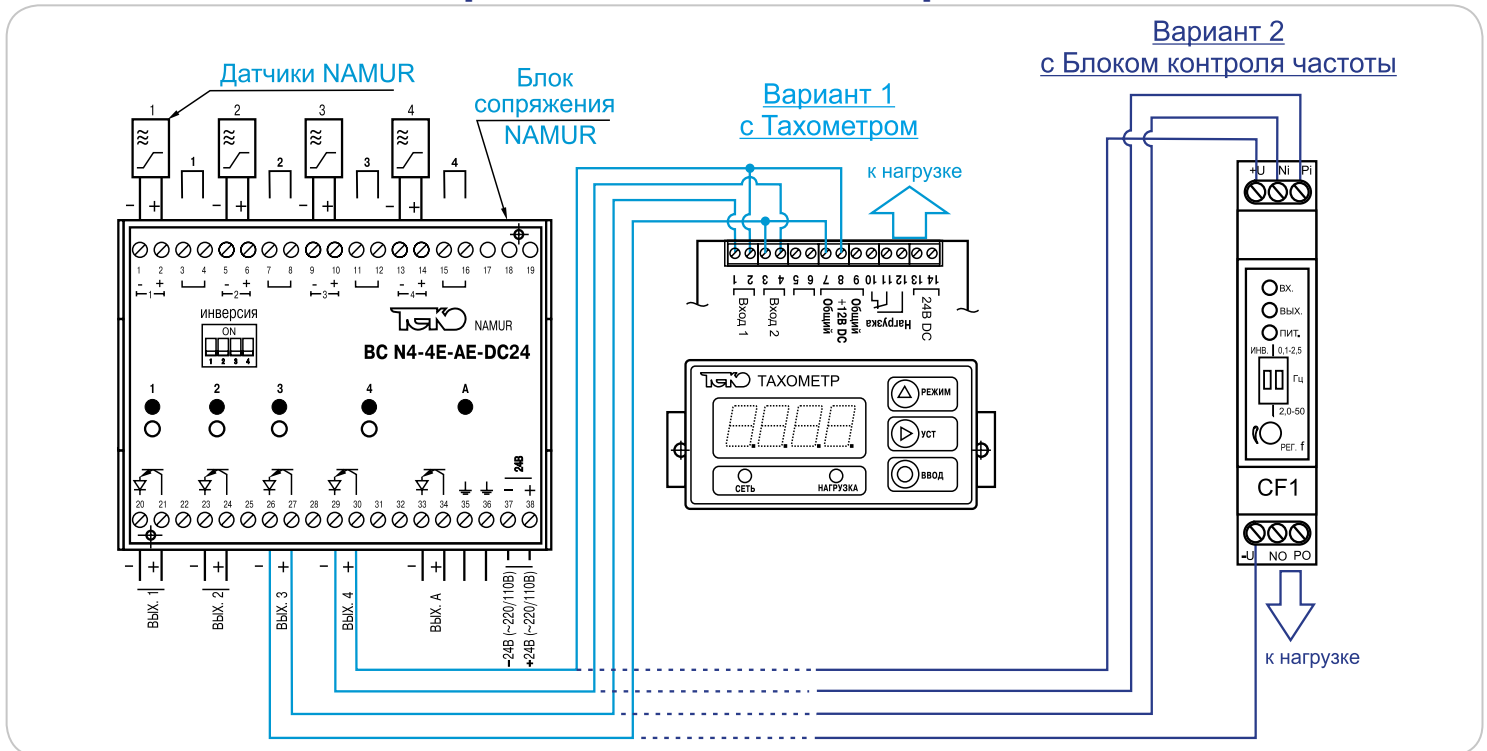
Датчики NAMUR

Блок сопряжения NAMUR

Вариант 1
с Тахометром

Вариант 2
с Блоком контроля частоты

1 2 3 4
− + − + − + − +
1 2 3 4

1 2 3 4 5 6 7 8 9 10 11 12 13 14 15 16 17 18 19
- + - + - + - +
1 2 3 4

инверсия
ON
1 2 3 4

ТЕКО NAMUR
BC N4-4E-AE-DC24

1 2 3 4 A

24В
20 21 22 23 24 25 26 27 28 29 30 31 32 33 34 35 36 37 38
− +

− + − + − + − + − +
ВЫХ. 1 ВЫХ. 2 ВЫХ. 3 ВЫХ. 4 ВЫХ. А
−24В (~220/110В) +24В (~220/110В)

к нагрузке

1 2 3 4 5 6 7 8 9 10 11 12 13 14
Вход 1 Вход 2 Общий Общий +12В DC Нагрузка 24В DC

ТЕКО ТАХОМЕТР
РЕЖИМ
УСТ
ВВОД
СЕТЬ НАГРУЗКА

+U Ni Pi
ВХ.
ВЫХ.
ПИТ.
ИНВ. 0,1-2,5
Гц
2,0-50
РЕГ. f
CF1
-U NO PO

к нагрузке